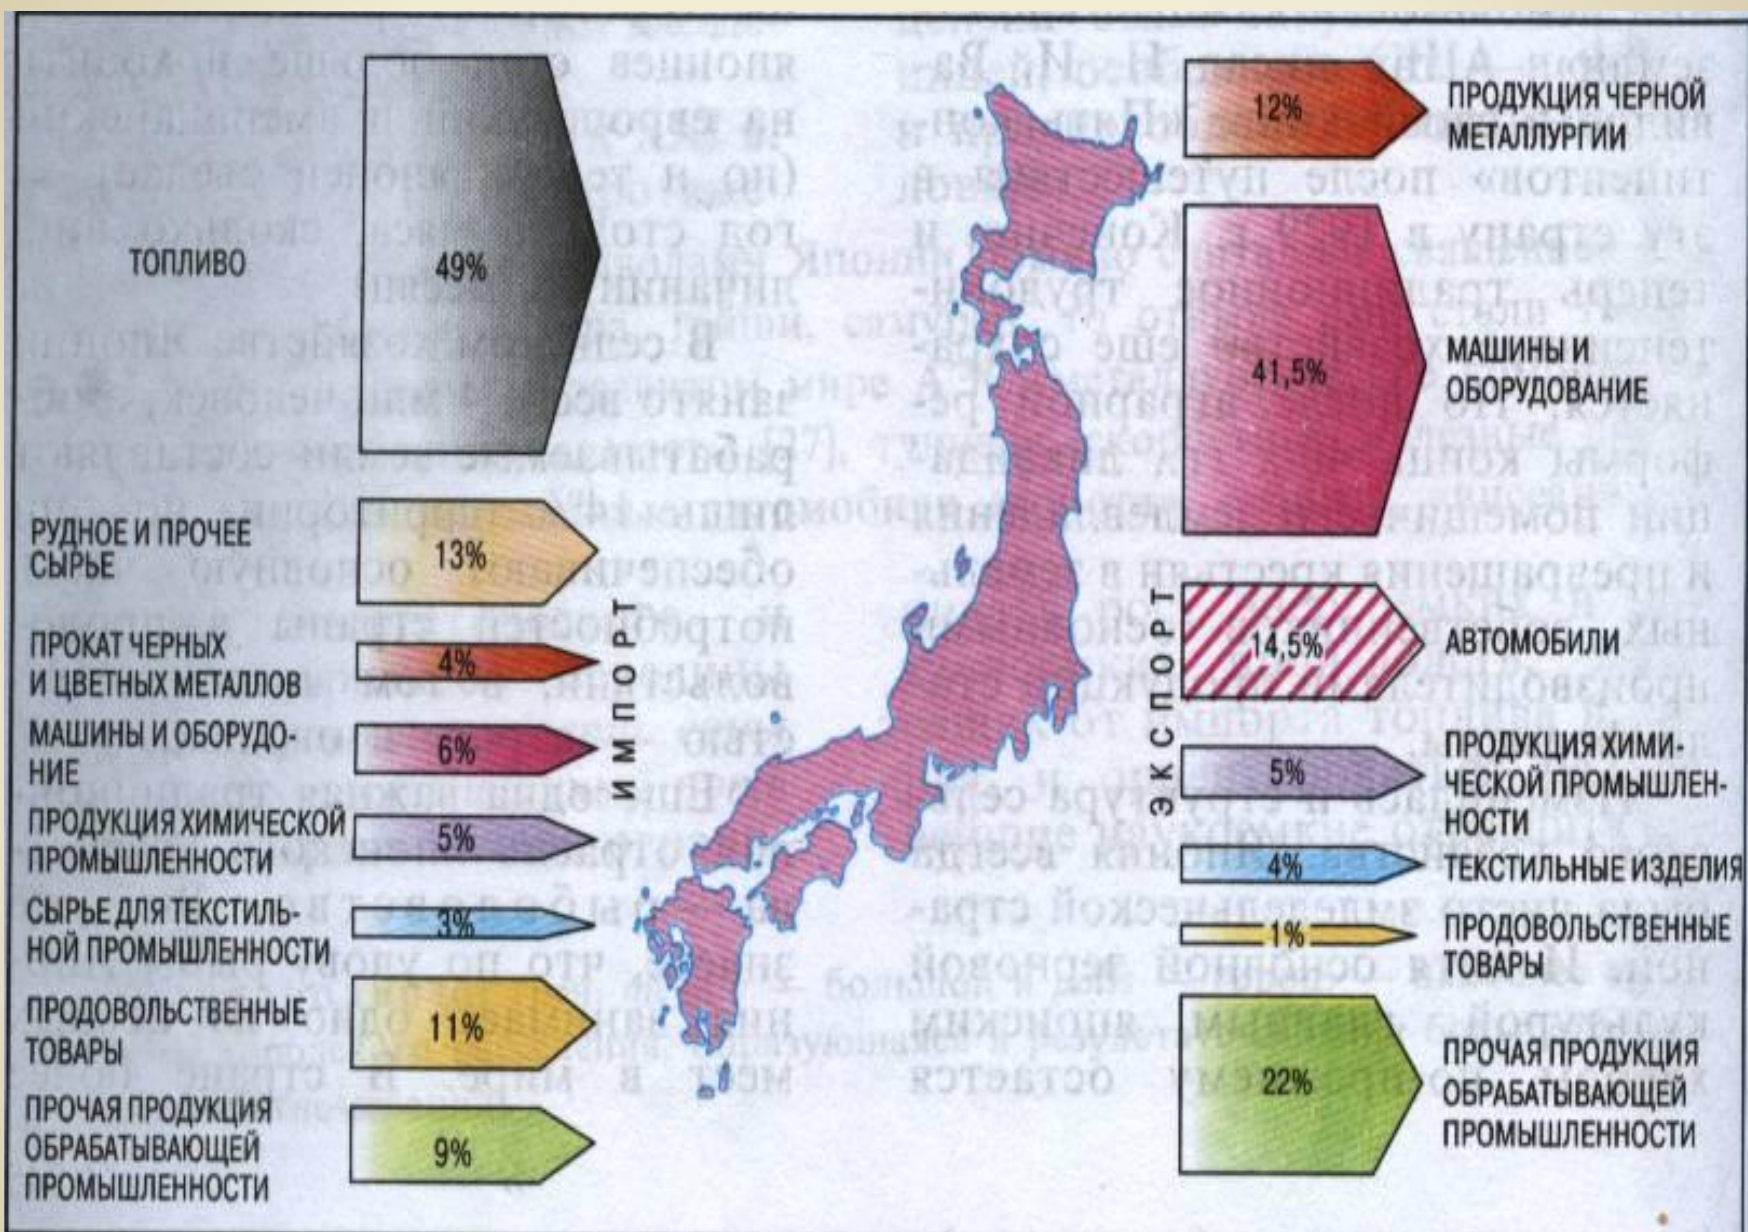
ИМПОРТ

ТОПЛИВО 49%

РУДНОЕ И ПРОЧЕЕ СЫРЬЕ 13%

ПРОКАТ ЧЕРНЫХ И ЦВЕТНЫХ МЕТАЛЛОВ 4%

МАШИНЫ И ОБОРУДОВАНИЕ 6%

ПРОДУКЦИЯ ХИМИЧЕСКОЙ ПРОМЫШЛЕННОСТИ 5%

СЫРЬЕ ДЛЯ ТЕКСТИЛЬНОЙ ПРОМЫШЛЕННОСТИ 3%

ПРОДОВОЛЬСТВЕННЫЕ ТОВАРЫ 11%

ПРОЧАЯ ПРОДУКЦИЯ ОБРАБАТЫВАЮЩЕЙ ПРОМЫШЛЕННОСТИ 9%

ЭКСПОРТ

12% ПРОДУКЦИЯ ЧЕРНОЙ МЕТАЛЛУРГИИ

41,5% МАШИНЫ И ОБОРУДОВАНИЕ

14,5% АВТОМОБИЛИ

5% ПРОДУКЦИЯ ХИМИЧЕСКОЙ ПРОМЫШЛЕННОСТИ

4% ТЕКСТИЛЬНЫЕ ИЗДЕЛИЯ

1% ПРОДОВОЛЬСТВЕННЫЕ ТОВАРЫ

22% ПРОЧАЯ ПРОДУКЦИЯ ОБРАБАТЫВАЮЩЕЙ ПРОМЫШЛЕННОСТИ